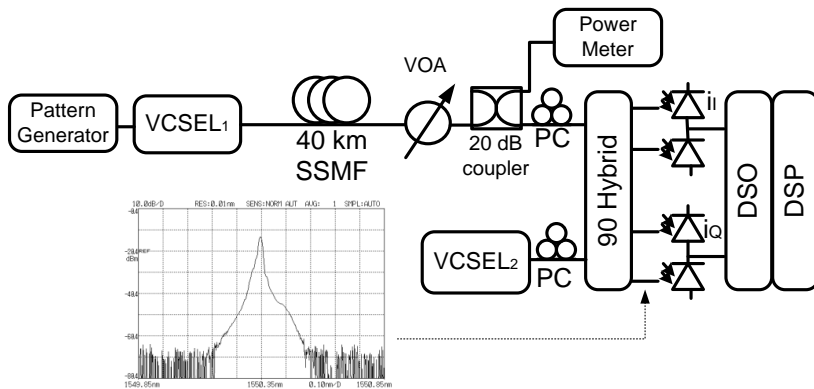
Power Meter

VOA

Pattern Generator

VCSEL$_1$

40 km SSMF

20 dB coupler

PC

90 Hybrid

$i_I$

$i_Q$

DSO

DSP

VCSEL$_2$

PC

10.0dB/D RES:0.01nm SENS:NORM AUT AVG: 1 SMPL:AUTO

-10.0

-20.0 REF dBm

-40.0

-60.0

-80.0

1549.85nm 1550.35nm 0.10nm/D 1550.85nm